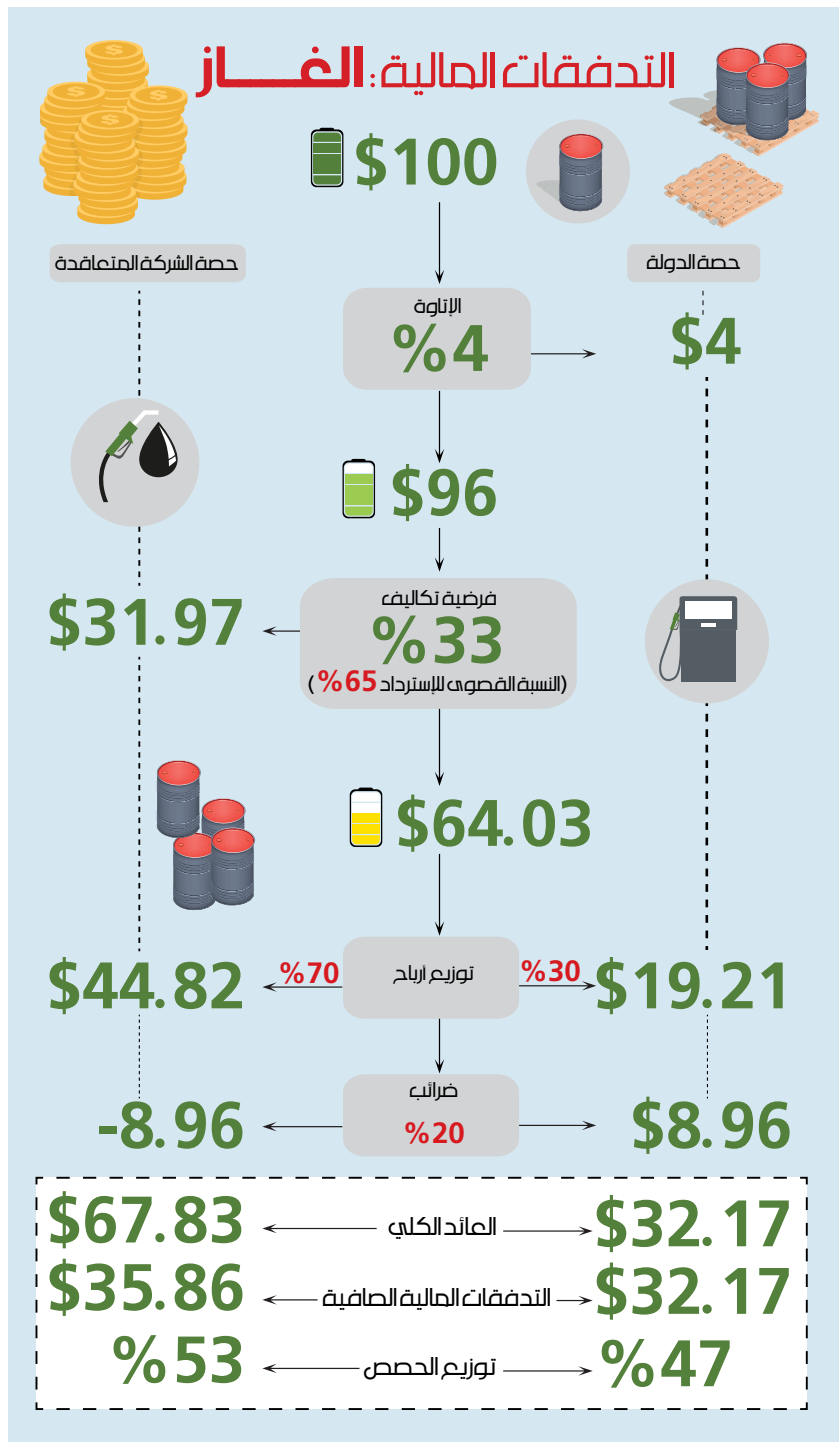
التدفقات المالية: الغـــاز

$100

حصة الشركة المتعاقدة

حصة الدولة

الإتاوة
%4

$4

$96

فرضية تكاليف
%33
(النسبة القصوى للإسترداد %65)

$31.97

$64.03

توزيع ارباح

%70

%30

$44.82

$19.21

ضرائب
%20

-8.96

$8.96

$67.83 العائد الكلي $32.17

$35.86 التدفقات المالية الصافية $32.17

%53 توزيع الحصص %47